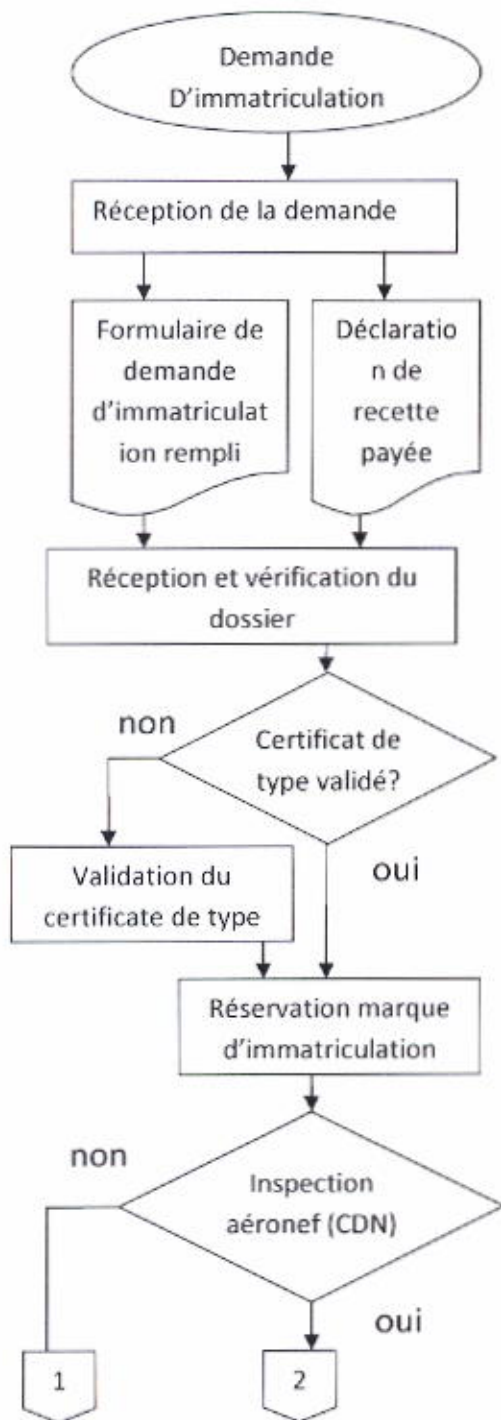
Demande D'immatriculation

Réception de la demande

Formulaire de demande d'immatriculation rempli

Déclaration de recette payée

Réception et vérification du dossier

non

Certificat de type validé?

Validation du certificate de type

oui

Réservation marque d'immatriculation

non

Inspection aéronef (CDN)

oui

1

2